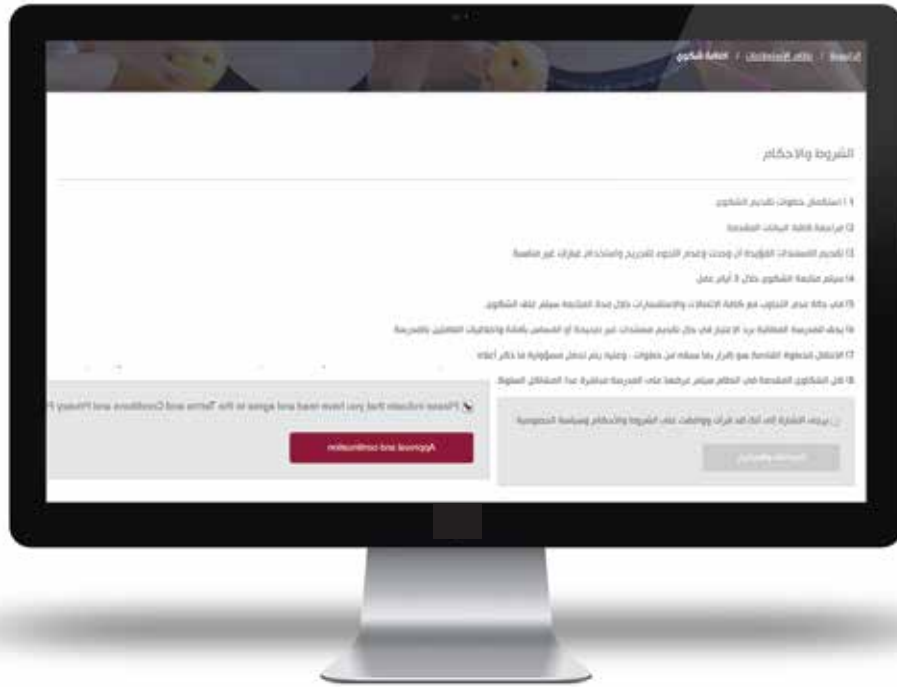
الرئيسية / نظام الشكاوى / اضافة شكوى

الشروط والاحكام

1 / استكمال خطوات تقديم الشكوى

2/ مراجعة كافة البيانات المقدمة

3/ تقديم المستندات المؤيدة ان وجدت وعدم اللجوء للتجريح واستخدام عبارات غير لائقة

4/ سيتم متابعة الشكوى خلال 3 أيام عمل

5/ في حالة عدم التجاوب مع كافة الاتصالات والاستفسارات خلال مدة المتابعة سيتم غلق الشكوى

6/ يحق للمدرسة المطالبة برد الاعتبار في حال تقديم مستندات غير صحيحة أو المساس بالهيئة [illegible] بالمدرسة

7/ الانتقال للخطوة القادمة هو إقرار بما سبقه من خطوات ، وعليه يتم تحمل مسؤولية ما ذكر أعلاه

8/ كل الشكاوى المقدمة في النظام سيتم عرضها على المدرسة مباشرة عند المشاكل العالقة

Please indicate that you have read and agree to the Terms and Conditions and Privacy P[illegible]

Approval and continuation

يرجى الاشارة الى أنك قد قرأت ووافقت على الشروط والاحكام وسياسة الخصوصية

الموافقة والمتابعة